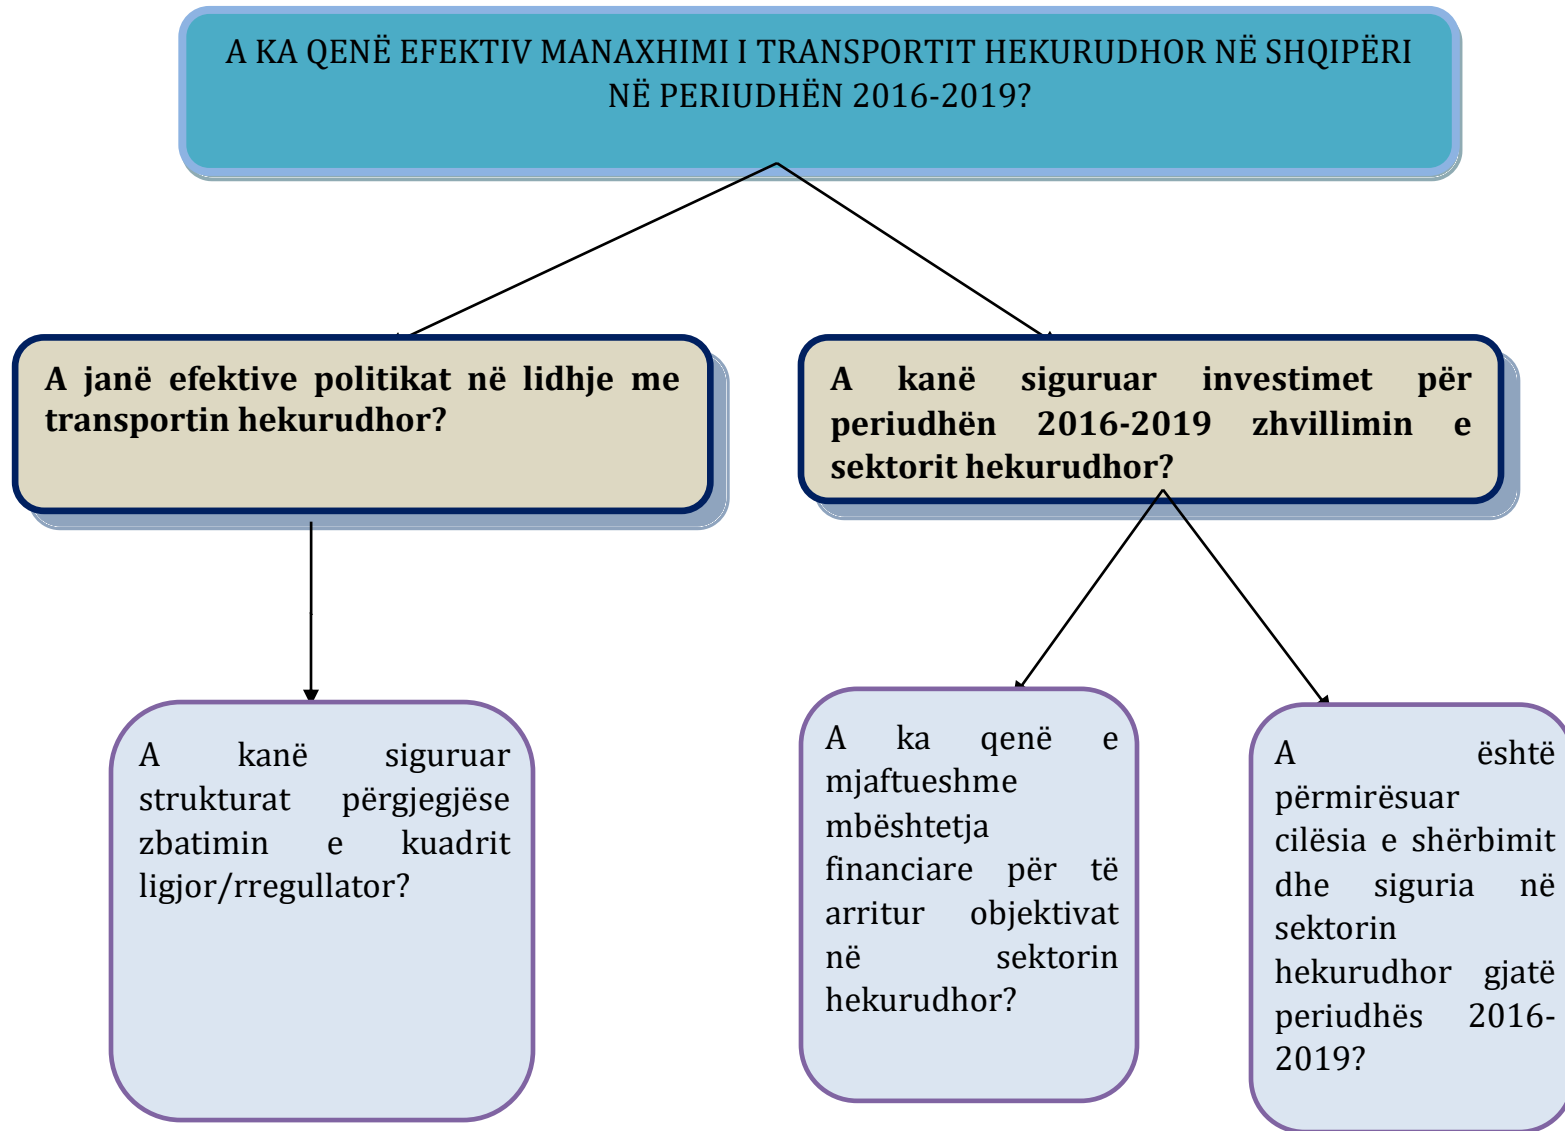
A KA QENË EFEKTIV MANAXHIMI I TRANSPORTIT HEKURUDHOR NË SHQIPËRI NË PERIUDHËN 2016-2019?

A janë efektive politikat në lidhje me transportin hekurudhor?

A kanë siguruar investimet për periudhën 2016-2019 zhvillimin e sektorit hekurudhor?

A kanë siguruar strukturat përgjegjëse zbatimin e kuadrit ligjor/rregullator?

A ka qenë e mjaftueshme mbështetja financiare për të arritur objektivat në sektorin hekurudhor?

A është përmirësuar cilësia e shërbimit dhe siguria në sektorin hekurudhor gjatë periudhës 2016-2019?